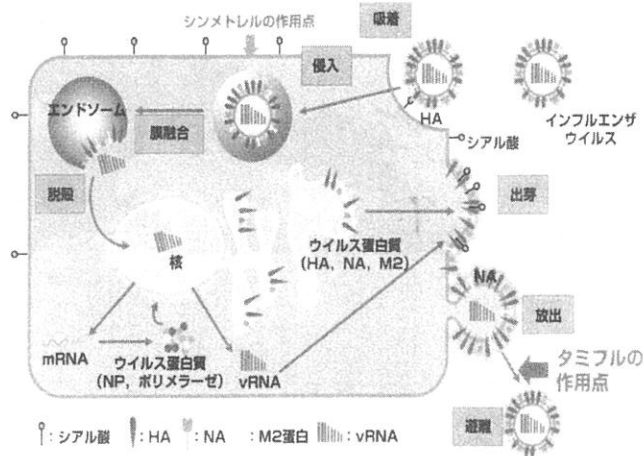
シンメトレルの作用点

吸着

侵入

HA

インフルエンザ
ウイルス

エンドソーム

膜融合

シアル酸

脱殻

出芽

核

ウイルス蛋白質
(HA, NA, M2)

NA

放出

mRNA

ウイルス蛋白質
(NP, ポリメラーゼ)

vRNA

タミフルの
作用点

遊離

: シアル酸 : HA : NA : M2蛋白 : vRNA